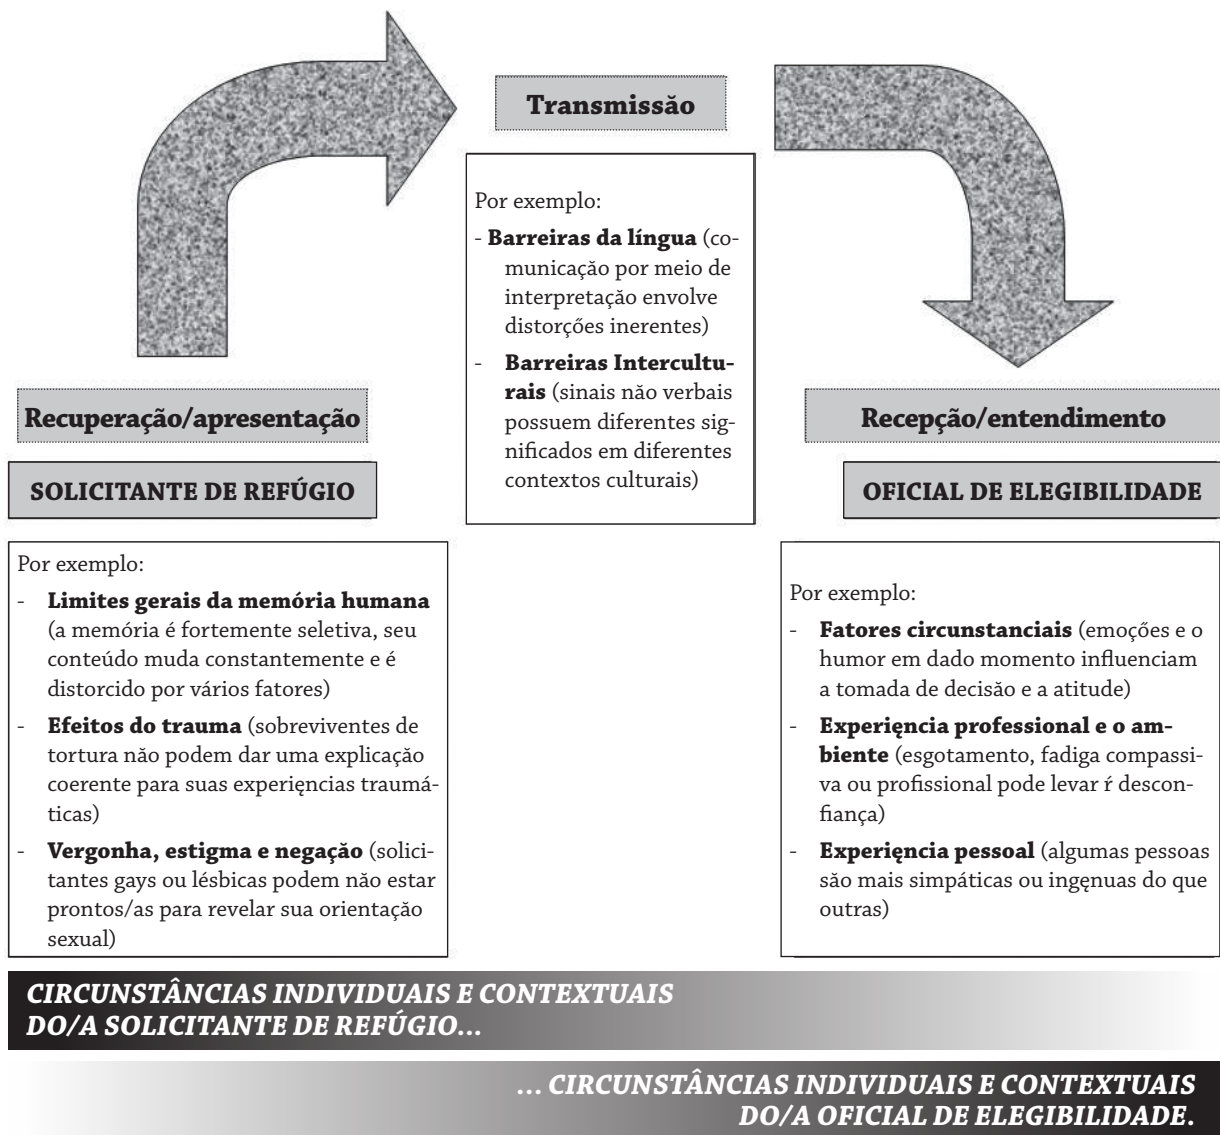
Transmissão

Por exemplo:
- **Barreiras da língua** (comunicação por meio de interpretação envolve distorções inerentes)
- **Barreiras Interculturais** (sinais não verbais possuem diferentes significados em diferentes contextos culturais)

Recuperação/apresentação

SOLICITANTE DE REFÚGIO

Por exemplo:
- **Limites gerais da memória humana** (a memória é fortemente seletiva, seu conteúdo muda constantemente e é distorcido por vários fatores)
- **Efeitos do trauma** (sobreviventes de tortura não podem dar uma explicação coerente para suas experiências traumáticas)
- **Vergonha, estigma e negação** (solicitantes gays ou lésbicas podem não estar prontos/as para revelar sua orientação sexual)

Recepção/entendimento

OFICIAL DE ELEGIBILIDADE

Por exemplo:
- **Fatores circunstanciais** (emoções e o humor em dado momento influenciam a tomada de decisão e a atitude)
- **Experiência professional e o ambiente** (esgotamento, fadiga compassiva ou profissional pode levar ŕ desconfiança)
- **Experiência pessoal** (algumas pessoas são mais simpáticas ou ingenuas do que outras)

CIRCUNSTÂNCIAS INDIVIDUAIS E CONTEXTUAIS DO/A SOLICITANTE DE REFÚGIO...

... CIRCUNSTÂNCIAS INDIVIDUAIS E CONTEXTUAIS DO/A OFICIAL DE ELEGIBILIDADE.